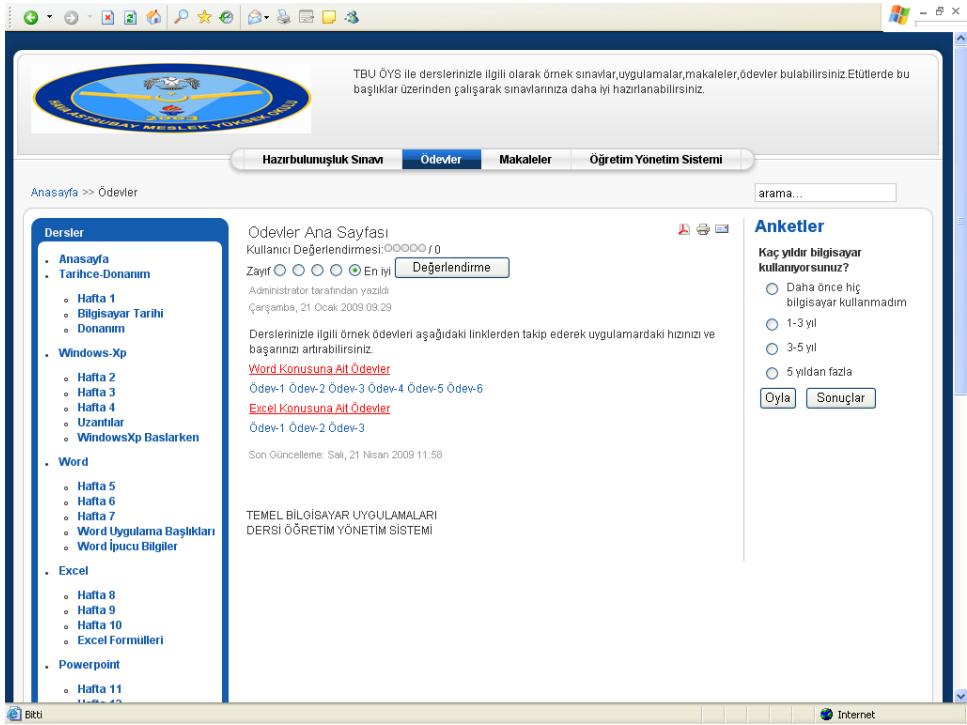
2003
ASTSUBAY MESLEK YÜKSEK OKULU

TBU ÖYS ile derslerinizle ilgili olarak örnek sınavlar,uygulamalar,makaleler,ödevler bulabilirsiniz.Etütlerde bu başlıklar üzerinden çalışarak sınavlarınıza daha iyi hazırlanabilirsiniz.

Hazırbulunuşluk Sınavı | Ödevler | Makaleler | Öğretim Yönetim Sistemi

Anasayfa >> Ödevler

arama...

Dersler
- Anasayfa
- Tarihce-Donanım
  - Hafta 1
  - Bilgisayar Tarihi
  - Donanım
- Windows-Xp
  - Hafta 2
  - Hafta 3
  - Hafta 4
  - Uzantılar
  - WindowsXp Baslarken
- Word
  - Hafta 5
  - Hafta 6
  - Hafta 7
  - Word Uygulama Başlıkları
  - Word İpucu Bilgiler
- Excel
  - Hafta 8
  - Hafta 9
  - Hafta 10
  - Excel Formülleri
- Powerpoint
  - Hafta 11

Odevler Ana Sayfası
Kullanıcı Değerlendirmesi: / 0
Zayıf En iyi Değerlendirme
Administrator tarafından yazıldı
Çarşamba, 21 Ocak 2009 09:29

Derslerinizle ilgili örnek ödevleri aşağıdaki linklerden takip ederek uygulamardaki hızınızı ve başarınızı artırabilirsiniz.

Word Konusuna Ait Ödevler
Ödev-1 Ödev-2 Ödev-3 Ödev-4 Ödev-5 Ödev-6
Excel Konusuna Ait Ödevler
Ödev-1 Ödev-2 Ödev-3

Son Güncelleme: Salı, 21 Nisan 2009 11:58

TEMEL BİLGİSAYAR UYGULAMALARI
DERSİ ÖĞRETİM YÖNETİM SİSTEMİ

Anketler
Kaç yıldır bilgisayar kullanıyorsunuz?
Daha önce hiç bilgisayar kullanmadım
1-3 yıl
3-5 yıl
5 yıldan fazla
Oyla Sonuçlar

Bitti
Internet